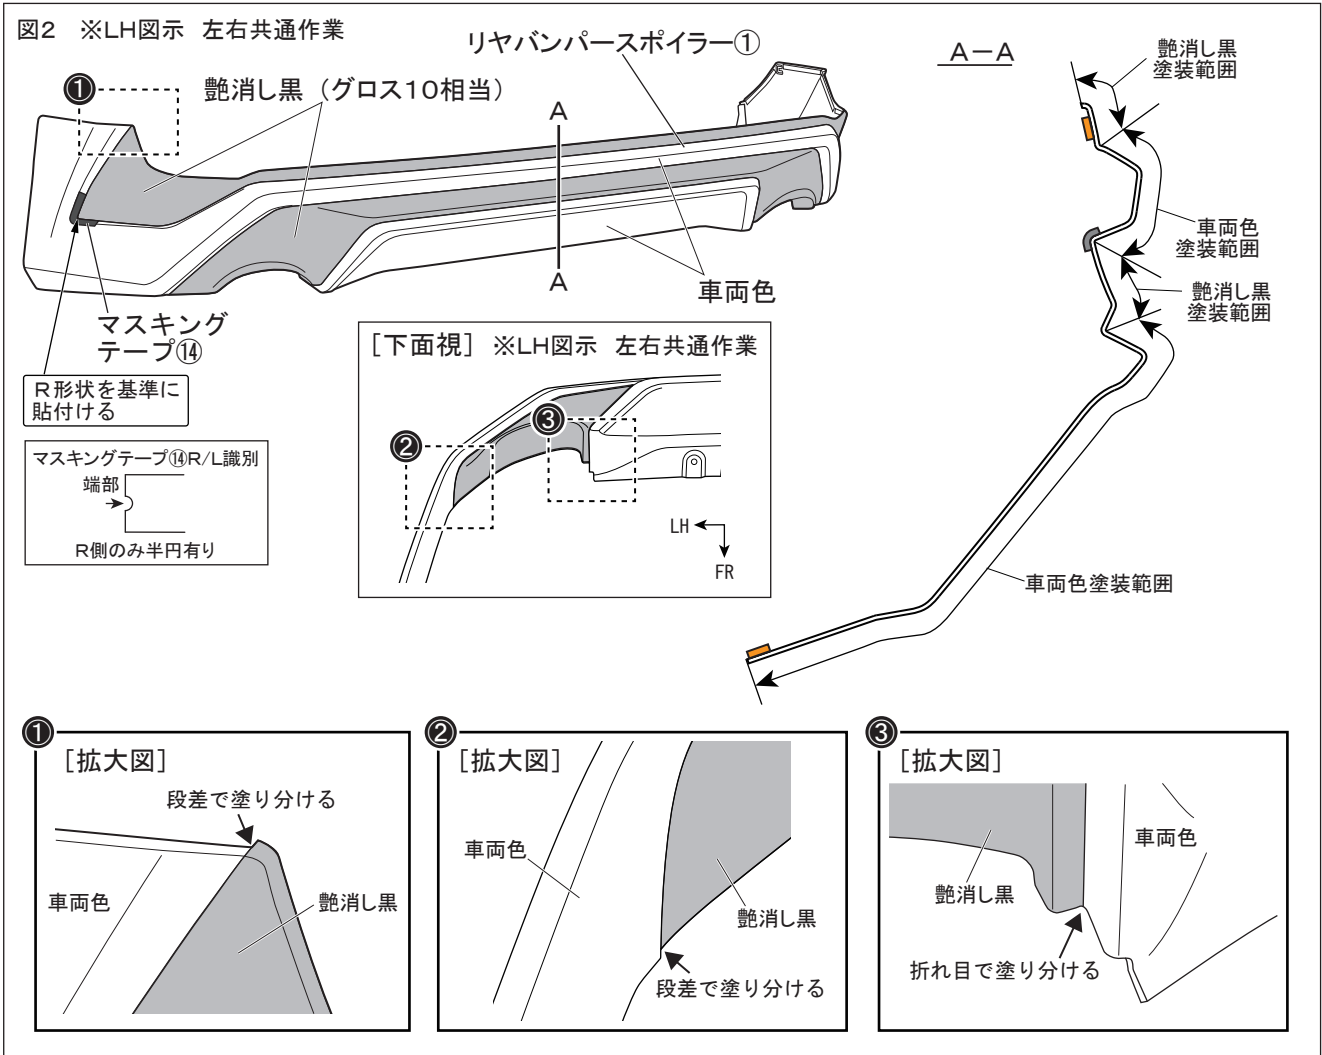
図2 ※LH図示 左右共通作業

❶

艶消し黒（グロス10相当）

リヤバンパースポイラー①

A

A

車両色

マスキングテープ⑭

R形状を基準に貼付ける

マスキングテープ⑭R/L識別

端部

R側のみ半円有り

［下面視］※LH図示 左右共通作業

②

③

LH

FR

A－A

艶消し黒塗装範囲

車両色塗装範囲

艶消し黒塗装範囲

車両色塗装範囲

❶［拡大図］

段差で塗り分ける

車両色

艶消し黒

②［拡大図］

車両色

艶消し黒

段差で塗り分ける

③［拡大図］

車両色

艶消し黒

折れ目で塗り分ける